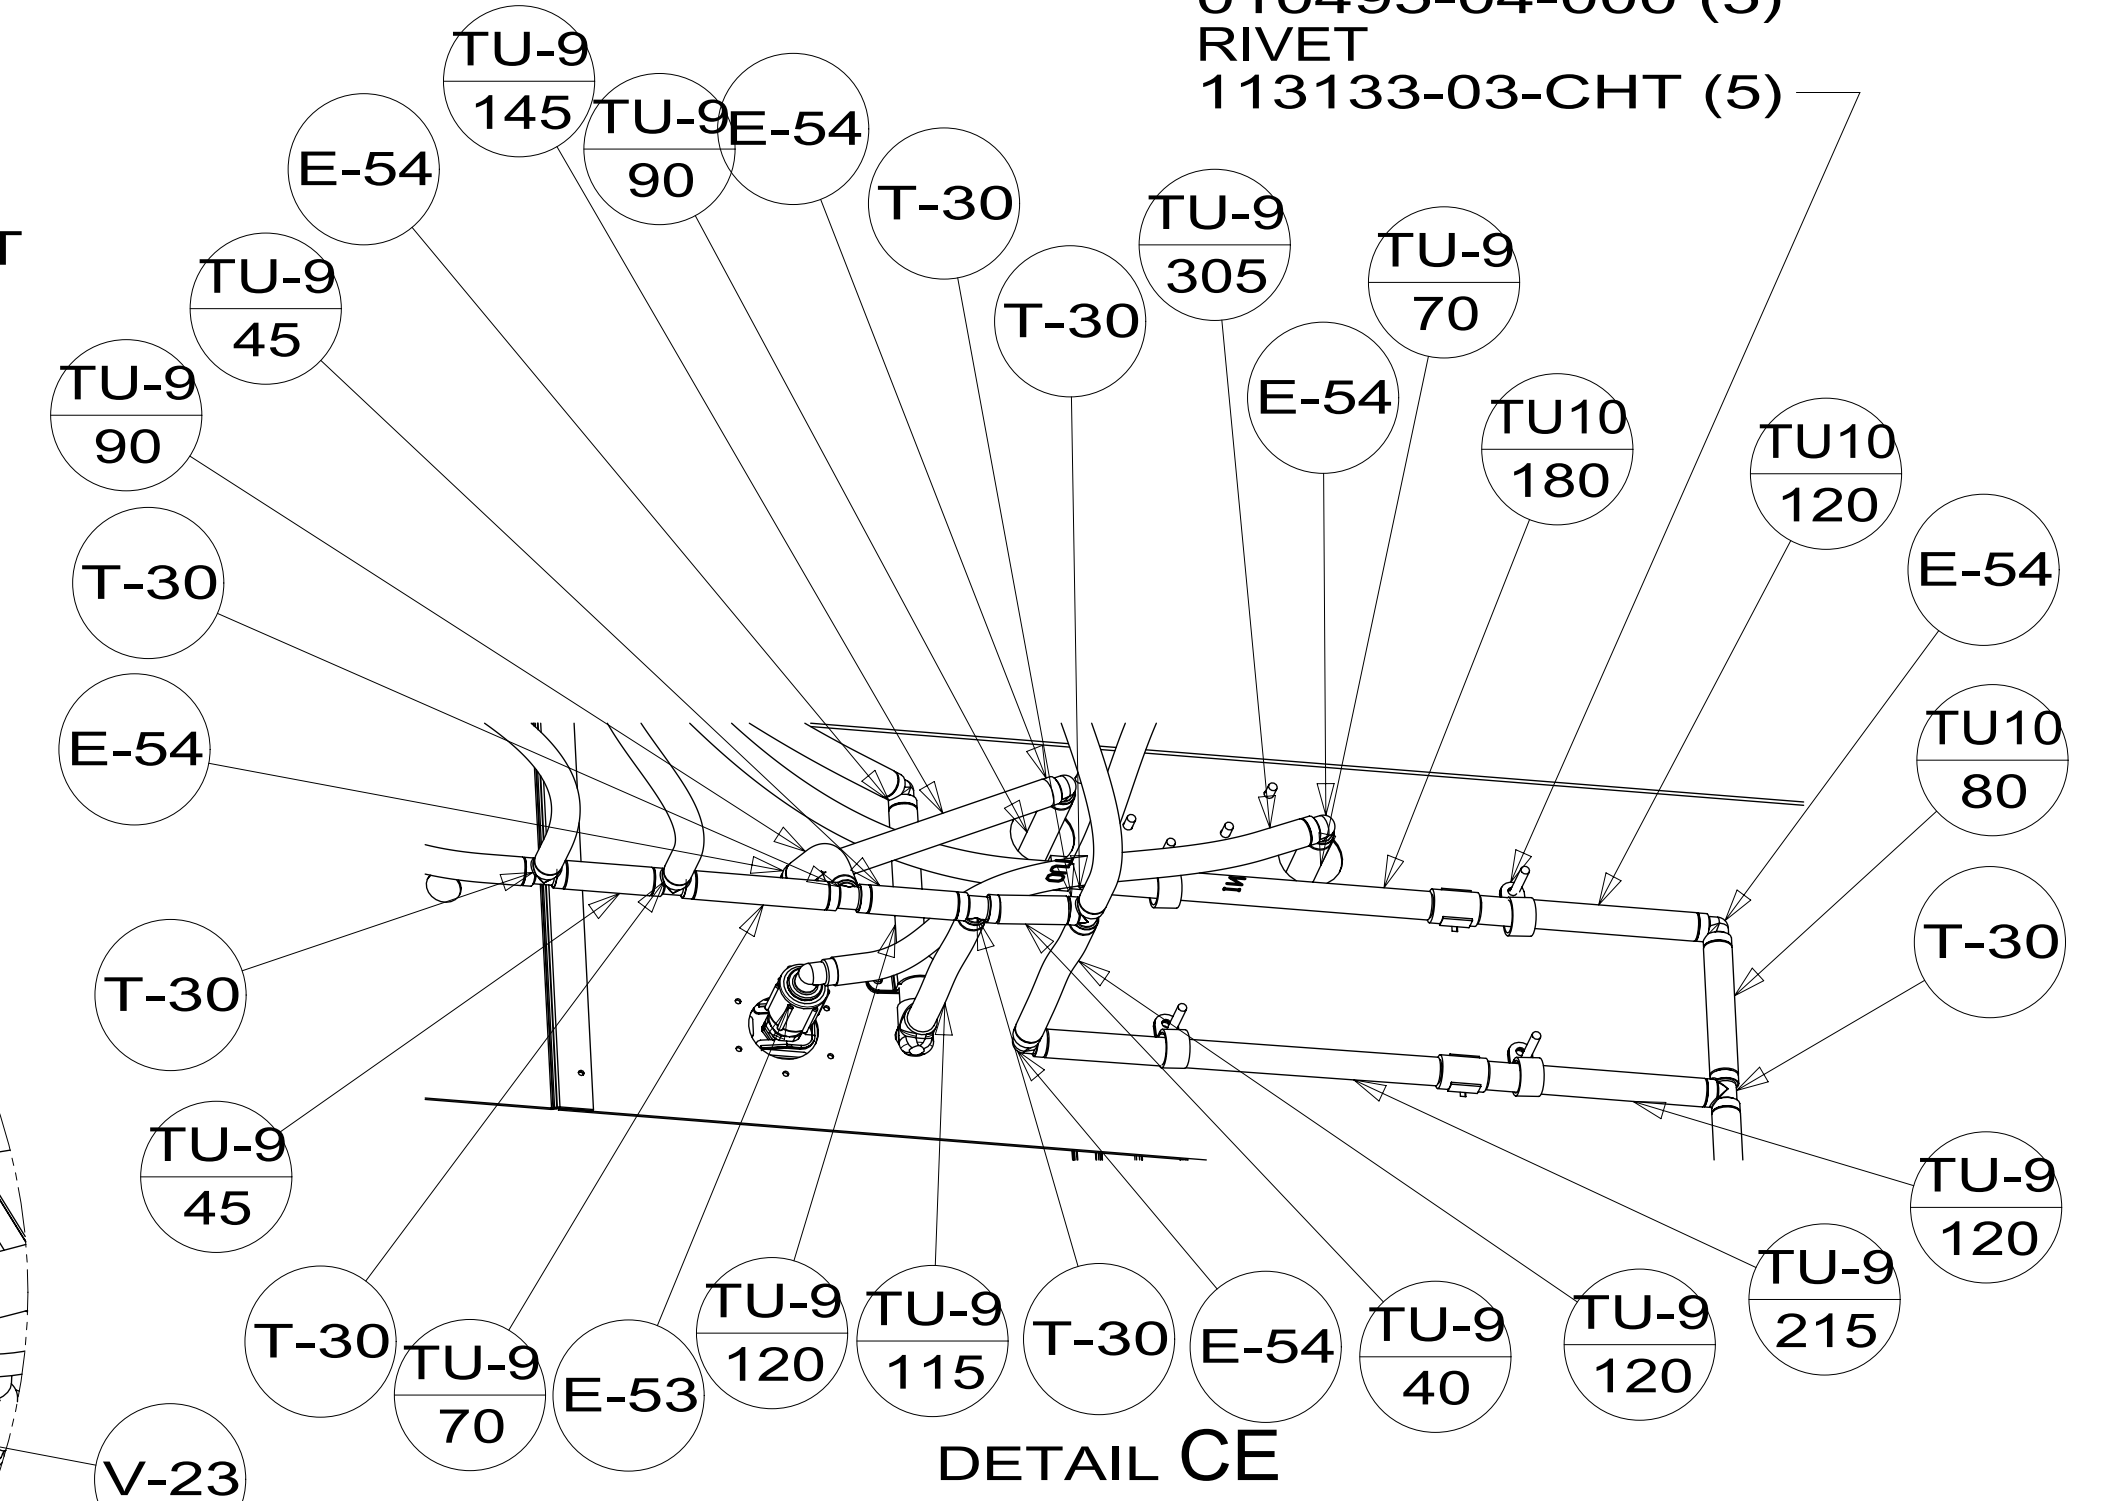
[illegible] (5)
RIVET
113133-03-CHT (5)

TU-9 145
TU-9 90
E-54
E-54
T-30
TU-9 305
TU-9 70
T-30
E-54
TU-9 45
TU-9 90
TU10 180
TU10 120
E-54
T-30
E-54
TU10 80
T-30
T-30
TU-9 45
TU-9 120
TU-9 215
T-30
TU-9 70
E-53
TU-9 120
TU-9 115
T-30
E-54
TU-9 40
TU-9 120
V-23

DETAIL CE